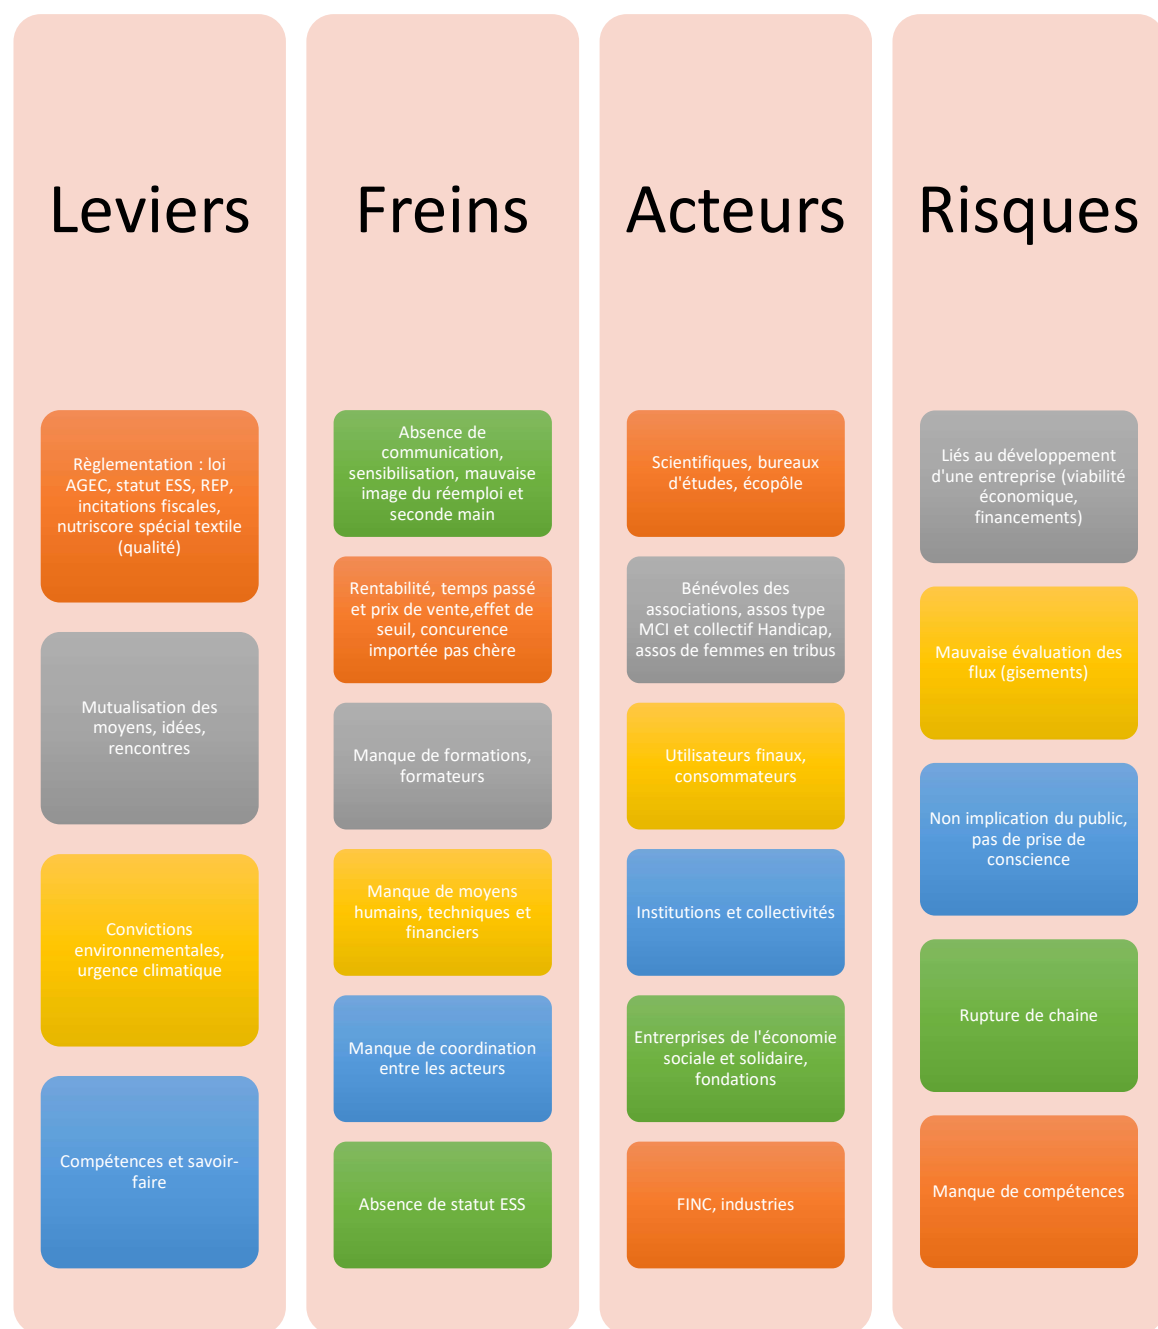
Leviers

Règlementation : loi AGEC, statut ESS, REP, incitations fiscales, nutriscore spécial textile (qualité)

Mutualisation des moyens, idées, rencontres

Convictions environnementales, urgence climatique

Compétences et savoir-faire

Freins

Absence de communication, sensibilisation, mauvaise image du réemploi et seconde main

Rentabilité, temps passé et prix de vente,effet de seuil, concurence importée pas chère

Manque de formations, formateurs

Manque de moyens humains, techniques et financiers

Manque de coordination entre les acteurs

Absence de statut ESS

Acteurs

Scientifiques, bureaux d'études, écopôle

Bénévoles des associations, assos type MCI et collectif Handicap, assos de femmes en tribus

Utilisateurs finaux, consommateurs

Institutions et collectivités

Entrerprises de l'économie sociale et solidaire, fondations

FINC, industries

Risques

Liés au développement d'une entreprise (viabilité économique, financements)

Mauvaise évaluation des flux (gisements)

Non implication du public, pas de prise de conscience

Rupture de chaine

Manque de compétences